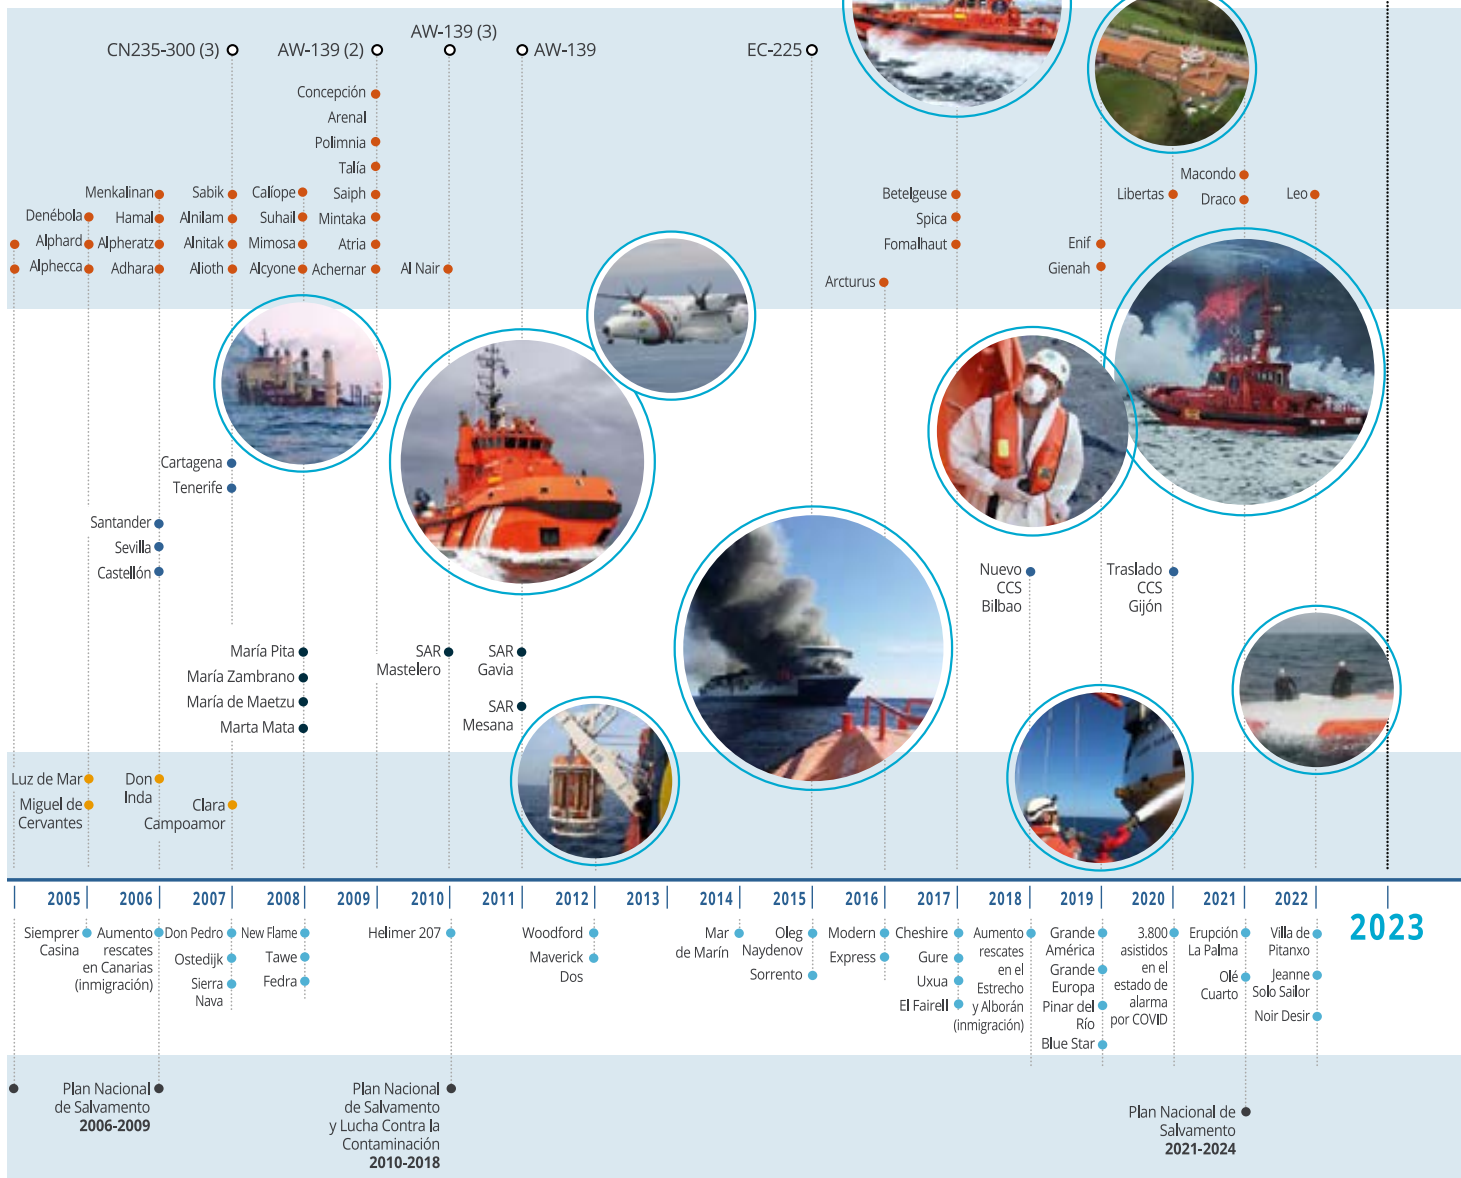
CN235-300 (3)
AW-139 (2)
AW-139 (3)
AW-139
EC-225

Concepción
Arenal
Polimnia
Talía
Menkalinan
Sabik
Calíope
Saiph
Denébola
Hamal
Alnilam
Suhail
Mintaka
Alphard
Alpheratz
Alnitak
Mimosa
Atria
Alphecca
Adhara
Alioth
Alcyone
Achernar
Al Nair

Betelgeuse
Spica
Fomalhaut
Arcturus

Macondo
Libertas
Draco
Leo
Enif
Gienah

Cartagena
Tenerife
Santander
Sevilla
Castellón

María Pita
María Zambrano
María de Maetzu
Marta Mata

SAR Mastelero
SAR Gavia
SAR Mesana

Nuevo CCS Bilbao
Traslado CCS Gijón

Luz de Mar
Miguel de Cervantes
Don Inda
Clara Campoamor

2005
2006
2007
2008
2009
2010
2011
2012
2013
2014
2015
2016
2017
2018
2019
2020
2021
2022
2023

Siempre Casina
Aumento rescates en Canarias (inmigración)
Don Pedro
Ostedijk
Sierra Nava
New Flame
Tawe
Fedra
Helimer 207
Woodford
Maverick Dos
Mar de Marín
Oleg Naydenov
Sorrento
Modern Express
Cheshire
Gure
Uxua
El Fairell
Aumento rescates en el Estrecho y Alborán (inmigración)
Grande América
Grande Europa
Pinar del Río
Blue Star
3.800 asistidos en el estado de alarma por COVID
Erupción La Palma
Olé Cuarto
Villa de Pitanxo
Jeanne Solo Sailor
Noir Desir

Plan Nacional de Salvamento 2006-2009
Plan Nacional de Salvamento y Lucha Contra la Contaminación 2010-2018
Plan Nacional de Salvamento 2021-2024